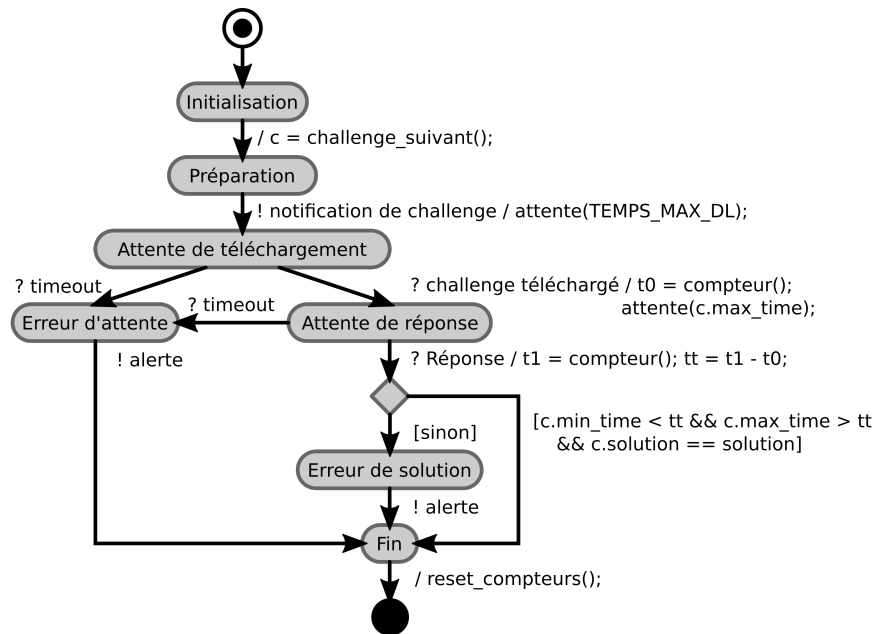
Initialisation

/ c = challenge_suivant();

Préparation

! notification de challenge / attente(TEMPS_MAX_DL);

Attente de téléchargement

? timeout

? challenge téléchargé / t0 = compteur(); attente(c.max_time);

? timeout

Erreur d'attente

Attente de réponse

! alerte

? Réponse / t1 = compteur(); tt = t1 - t0;

[c.min_time < tt && c.max_time > tt && c.solution == solution]

[sinon]

Erreur de solution

! alerte

Fin

/ reset_compteurs();